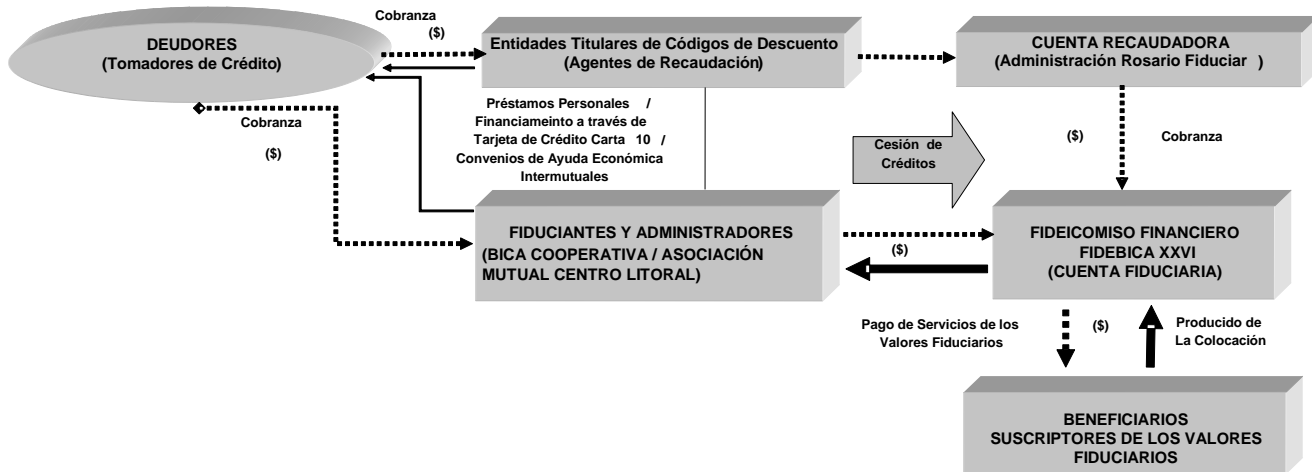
DEUDORES
(Tomadores de Crédito)

Cobranza
($)

Entidades Titulares de Códigos de Descuento
(Agentes de Recaudación)

CUENTA RECAUDADORA
(Administración Rosario Fiduciar )

Préstamos Personales /
Financiameinto a través de
Tarjeta de Crédito Carta 10 /
Convenios de Ayuda Económica
Intermutuales

Cobranza

($)

Cesión de
Créditos

($)

Cobranza

FIDUCIANTES Y ADMINISTRADORES
(BICA COOPERATIVA / ASOCIACIÓN
MUTUAL CENTRO LITORAL)

($)

FIDEICOMISO FINANCIERO
FIDEBICA XXVI
(CUENTA FIDUCIARIA)

Pago de Servicios de los
Valores Fiduciarios

($)

Producido de
La Colocación

BENEFICIARIOS
SUSCRIPTORES DE LOS VALORES
FIDUCIARIOS